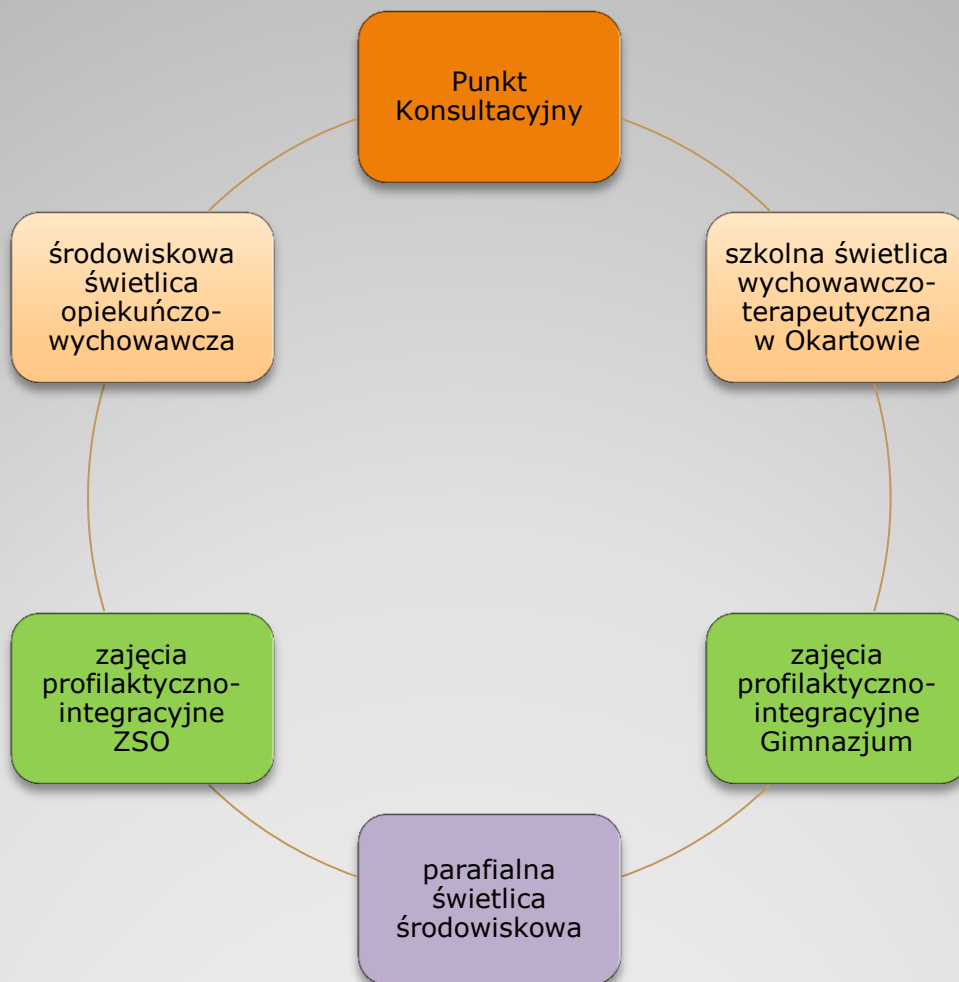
Punkt Konsultacyjny

szkolna świetlica wychowawczo-terapeutyczna w Okartowie

zajęcia profilaktyczno-integracyjne Gimnazjum

parafialna świetlica środowiskowa

zajęcia profilaktyczno-integracyjne ZSO

środowiskowa świetlica opiekuńczo-wychowawcza